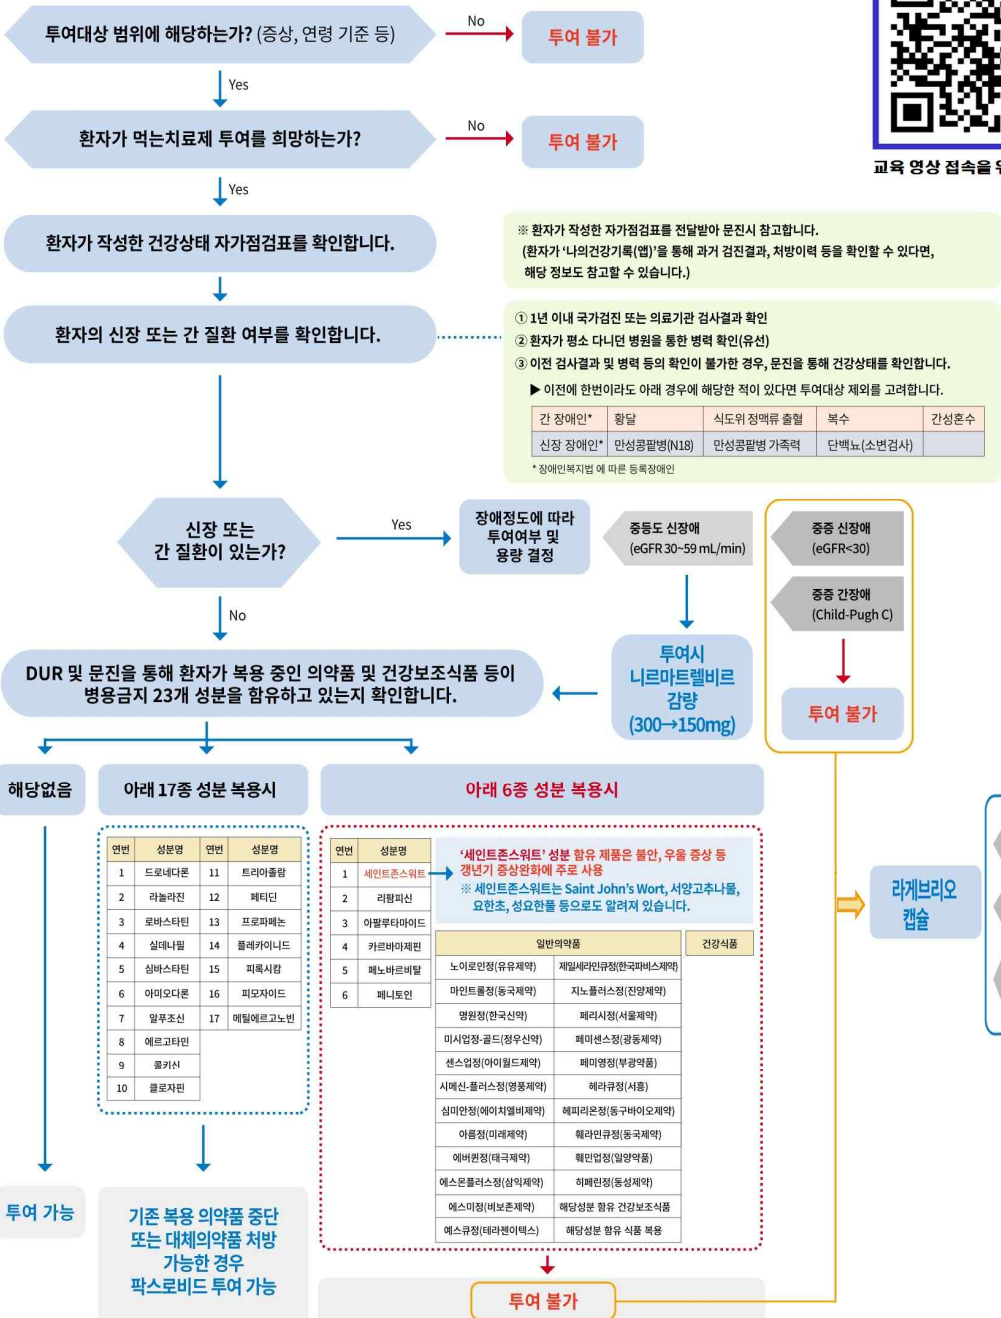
투여대상 범위에 해당하는가? (증상, 연령 기준 등)

No

투여 불가

Yes

환자가 먹는치료제 투여를 희망하는가?

No

투여 불가

Yes

교육 영상 접속을 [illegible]

환자가 작성한 건강상태 자가점검표를 확인합니다.

※ 환자가 작성한 자가점검표를 전달받아 문진시 참고합니다. (환자가 '나의건강기록(앱)'을 통해 과거 검진결과, 처방이력 등을 확인할 수 있다면, 해당 정보도 참고할 수 있습니다.)

환자의 신장 또는 간 질환 여부를 확인합니다.

① 1년 이내 국가검진 또는 의료기관 검사결과 확인
② 환자가 평소 다니던 병원을 통한 병력 확인(유선)
③ 이전 검사결과 및 병력 등의 확인이 불가한 경우, 문진을 통해 건강상태를 확인합니다.
▶ 이전에 한번이라도 아래 경우에 해당한 적이 있다면 투여대상 제외를 고려합니다.

| 간 장애인* | 황달 | 식도위 정맥류 출혈 | 복수 | 간성혼수 |
|---|---|---|---|---|
| 신장 장애인* | 만성콩팥병(N18) | 만성콩팥병 가족력 | 단백뇨(소변검사) | |

* 장애인복지법 에 따른 등록장애인

신장 또는 간 질환이 있는가?

Yes

장애정도에 따라 투여여부 및 용량 결정

중등도 신장애 (eGFR 30~59 mL/min)

중증 신장애 (eGFR<30)

중증 간장애 (Child-Pugh C)

투여 불가

투여시 니르마트렐비르 감량 (300→150mg)

No

DUR 및 문진을 통해 환자가 복용 중인 의약품 및 건강보조식품 등이 병용금지 23개 성분을 함유하고 있는지 확인합니다.

해당없음

아래 17종 성분 복용시

아래 6종 성분 복용시

| 연번 | 성분명 | 연번 | 성분명 |
|---|---|---|---|
| 1 | 드로네다론 | 11 | 트리아졸람 |
| 2 | 라놀라진 | 12 | 페티딘 |
| 3 | 로바스타틴 | 13 | 프로파페논 |
| 4 | 실데나필 | 14 | 플레카이니드 |
| 5 | 심바스타틴 | 15 | 피록시캄 |
| 6 | 아미오다론 | 16 | 피모자이드 |
| 7 | 알푸조신 | 17 | 메틸에르고노빈 |
| 8 | 에르고타민 | | |
| 9 | 콜키신 | | |
| 10 | 클로자핀 | | |

| 연번 | 성분명 |
|---|---|
| 1 | 세인트존스워트 |
| 2 | 리팜피신 |
| 3 | 아팔루타마이드 |
| 4 | 카르바마제핀 |
| 5 | 페노바르비탈 |
| 6 | 페니토인 |

'세인트존스워트' 성분 함유 제품은 불안, 우울 증상 등 갱년기 증상완화에 주로 사용
※ 세인트존스워트는 Saint John's Wort, 서양고추나물, 요한초, 성요한풀 등으로도 알려져 있습니다.

| 일반의약품 | | 건강식품 |
|---|---|---|
| 노이로민정(유유제약) | 제일세라민큐정(한국파비스제약) | |
| 마인트롤정(동국제약) | 지노플러스정(진양제약) | |
| 명원정(한국신약) | 페리시정(서울제약) | |
| 미시업정-골드(정우신약) | 페미센스정(광동제약) | |
| 센스업정(아이월드제약) | 페미영정(부광약품) | |
| 시메신-플러스정(영풍제약) | 헤라큐정(서흥) | |
| 심미안정(에이치엘비제약) | 헤피리온정(동구바이오제약) | |
| 아름정(미래제약) | 훼라인큐정(동국제약) | |
| 에버퀸정(태극제약) | 훼민업정(일양약품) | |
| 에스몬플러스정(삼익제약) | 히페린정(동성제약) | |
| 에스미정(비보존제약) | 해당성분 함유 건강보조식품 | |
| 에스큐정(테라젠이텍스) | 해당성분 함유 식품 복용 | |

투여 가능

기존 복용 의약품 중단 또는 대체의약품 처방 가능한 경우 팍스로비드 투여 가능

투여 불가

라게브리오 캡슐